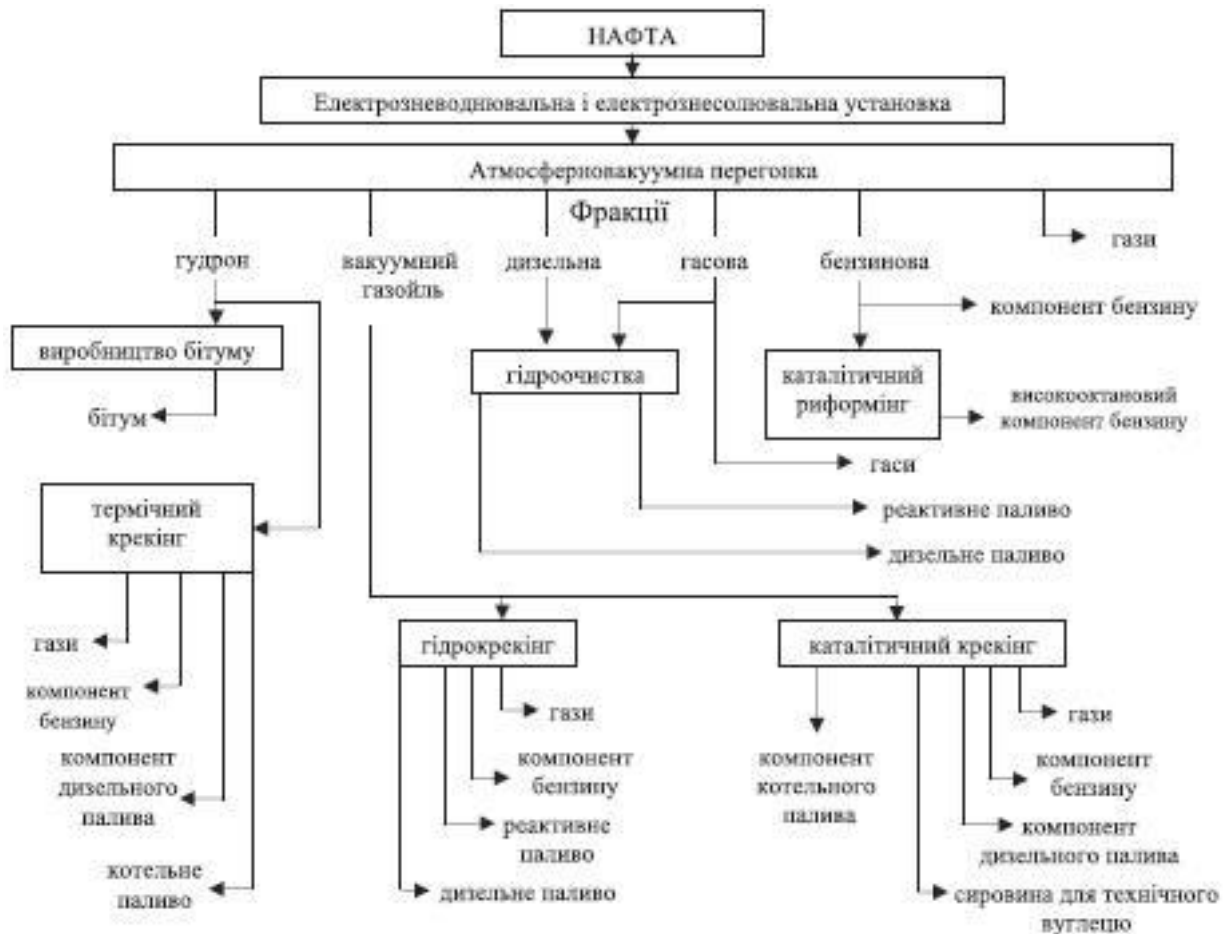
НАФТА

Електрозневоднювальна і електрознесолювальна установка

Атмосферновакуумна перегонка

Фракції

гудрон

вакуумний газойль

дизельна

гасова

бензинова

гази

компонент бензину

виробництво бітуму

бітум

гідроочистка

каталітичний риформінг

високооктановий компонент бензину

гаси

реактивне паливо

дизельне паливо

термічний крекінг

гази

компонент бензину

компонент дизельного палива

котельне паливо

гідрокрекінг

гази

компонент бензину

реактивне паливо

дизельне паливо

каталітичний крекінг

компонент котельного палива

гази

компонент бензину

компонент дизельного палива

сировина для технічного вуглецю